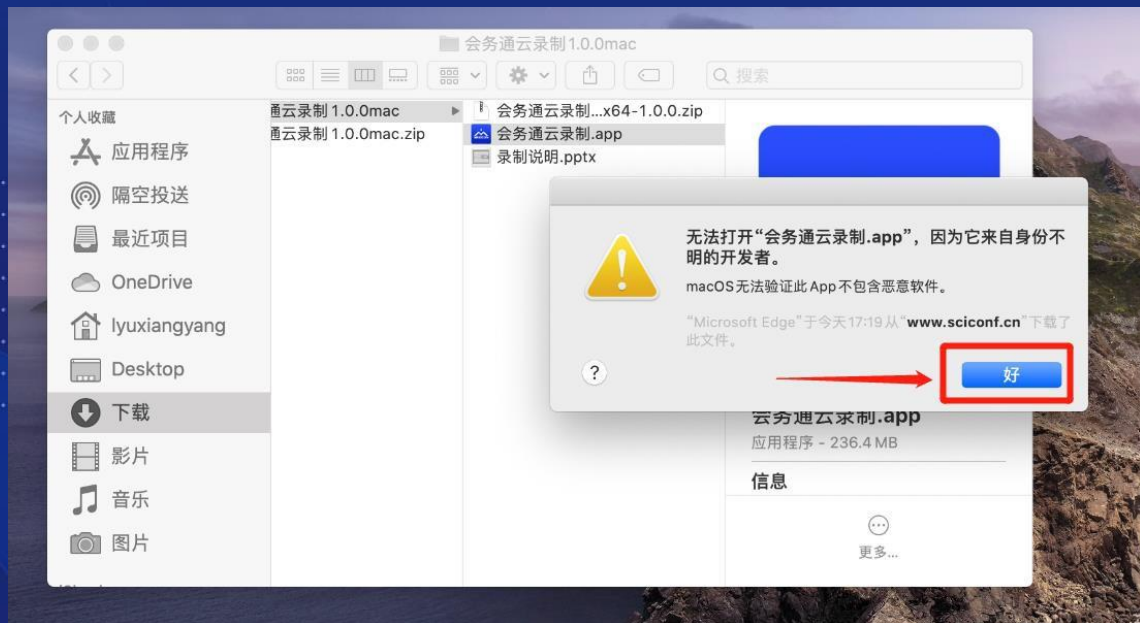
会务通云录制1.0.0mac

搜索

个人收藏
应用程序
隔空投送
最近项目
OneDrive
lyuxiangyang
Desktop
下载
影片
音乐
图片

通云录制 1.0.0mac
通云录制 1.0.0mac.zip

会务通云录制...x64-1.0.0.zip
会务通云录制.app
录制说明.pptx

无法打开“会务通云录制.app”，因为它来自身份不明的开发者。

macOS无法验证此App不包含恶意软件。

“Microsoft Edge”于今天17:19从“www.sciconf.cn”下载了此文件。

?

好

会务通云录制.app
应用程序 - 236.4 MB

信息

更多...